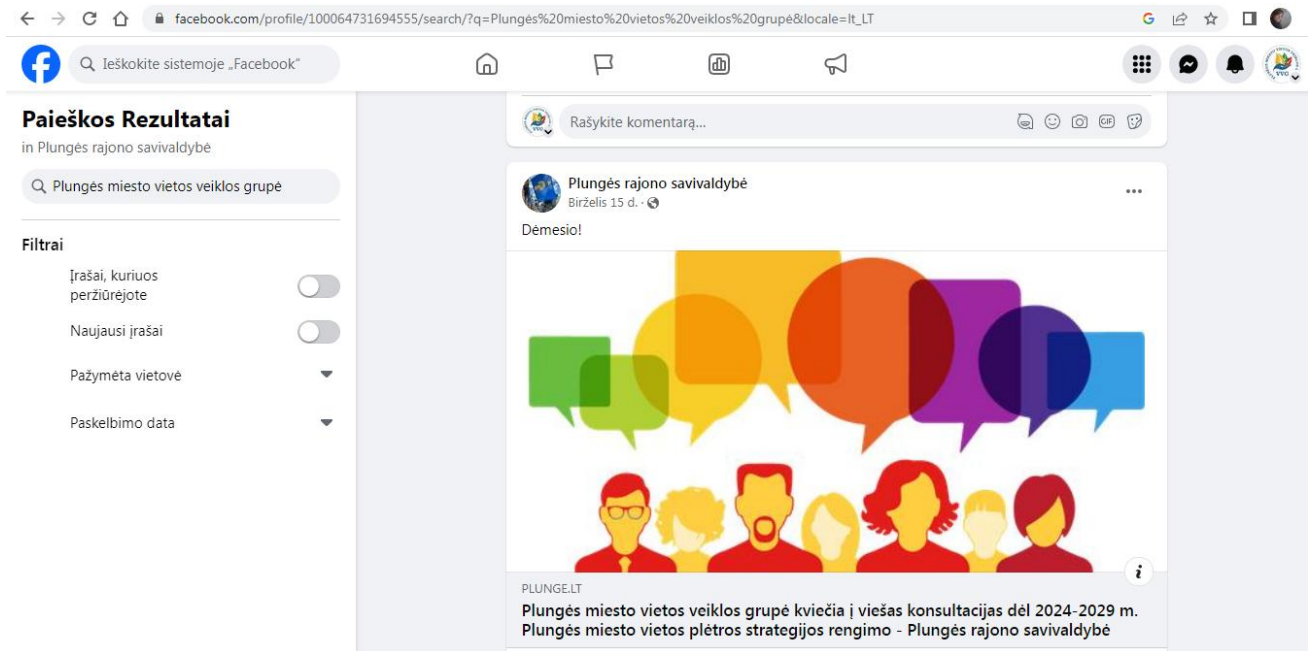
facebook.com/profile/100064731694555/search/?q=Plungės%20miesto%20vietos%20veiklos%20grupė&locale=lt_LT

Ieškokite sistemoje „Facebook"

Paieškos Rezultatai
in Plungės rajono savivaldybė

Plungės miesto vietos veiklos grupė

Filtrai
Įrašai, kuriuos peržiūrėjote
Naujausi įrašai
Pažymėta vietovė
Paskelbimo data

Rašykite komentarą...

Plungės rajono savivaldybė
Birželis 15 d. ·

Dėmesio!

i

PLUNGE.LT
Plungės miesto vietos veiklos grupė kviečia į viešas konsultacijas dėl 2024-2029 m. Plungės miesto vietos plėtros strategijos rengimo - Plungės rajono savivaldybė